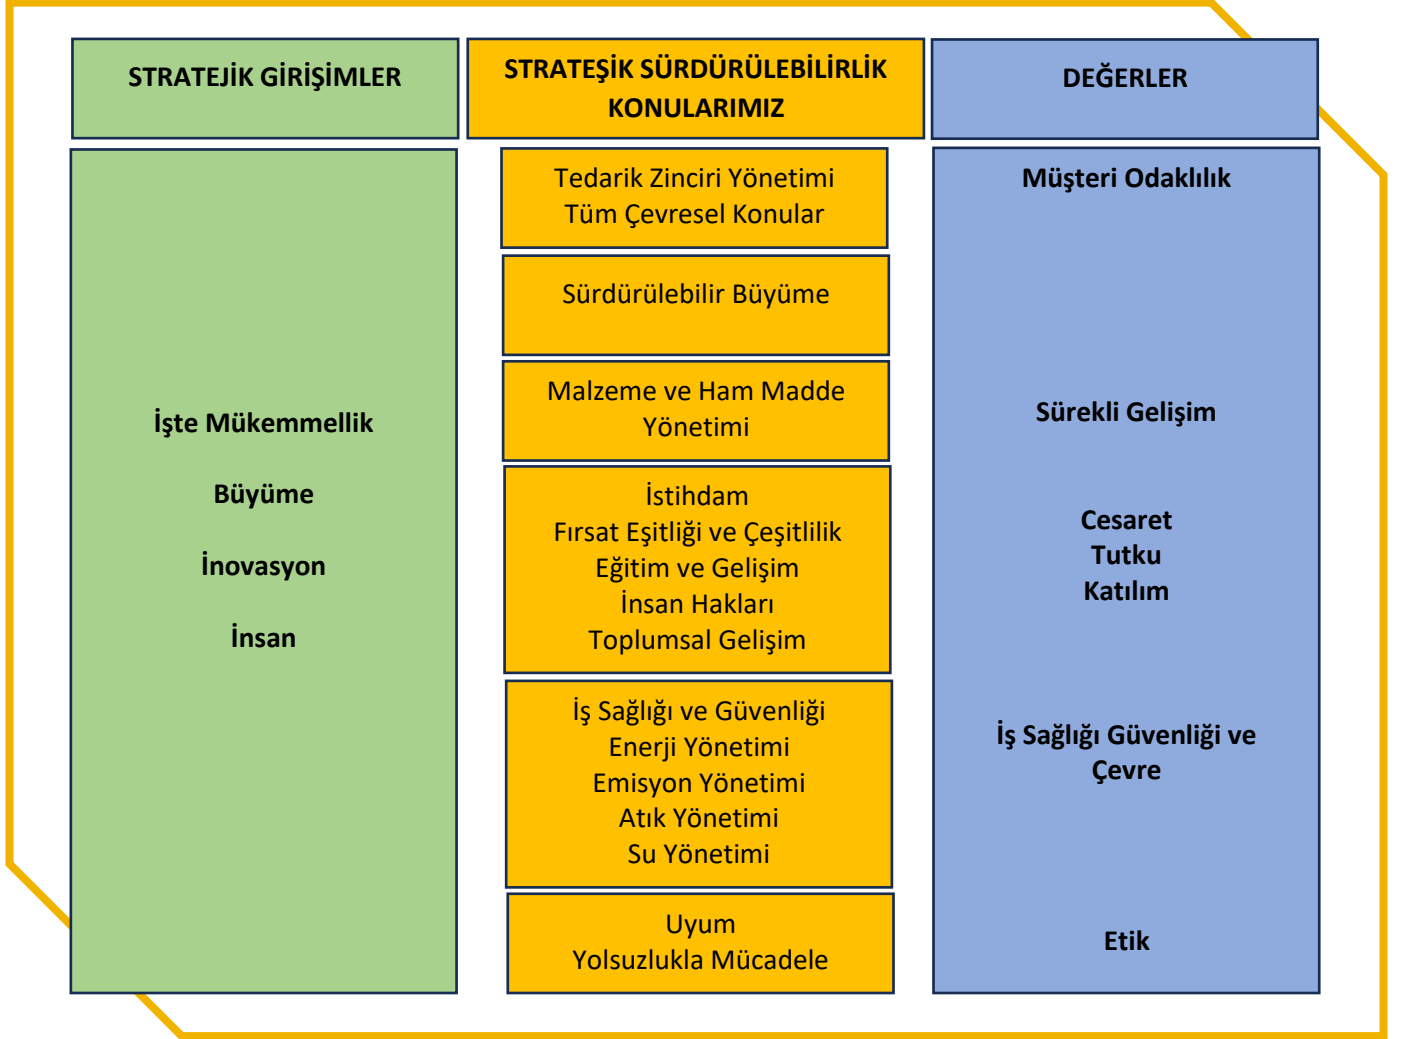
STRATEJİK GİRİŞİMLER

STRATEŞİK SÜRDÜRÜLEBİLİRLİK KONULARIMIZ

DEĞERLER

İşte Mükemmellik

Büyüme

İnovasyon

İnsan

Tedarik Zinciri Yönetimi
Tüm Çevresel Konular

Sürdürülebilir Büyüme

Malzeme ve Ham Madde Yönetimi

İstihdam
Fırsat Eşitliği ve Çeşitlilik
Eğitim ve Gelişim
İnsan Hakları
Toplumsal Gelişim

İş Sağlığı ve Güvenliği
Enerji Yönetimi
Emisyon Yönetimi
Atık Yönetimi
Su Yönetimi

Uyum
Yolsuzlukla Mücadele

Müşteri Odaklılık

Sürekli Gelişim

Cesaret
Tutku
Katılım

İş Sağlığı Güvenliği ve Çevre

Etik